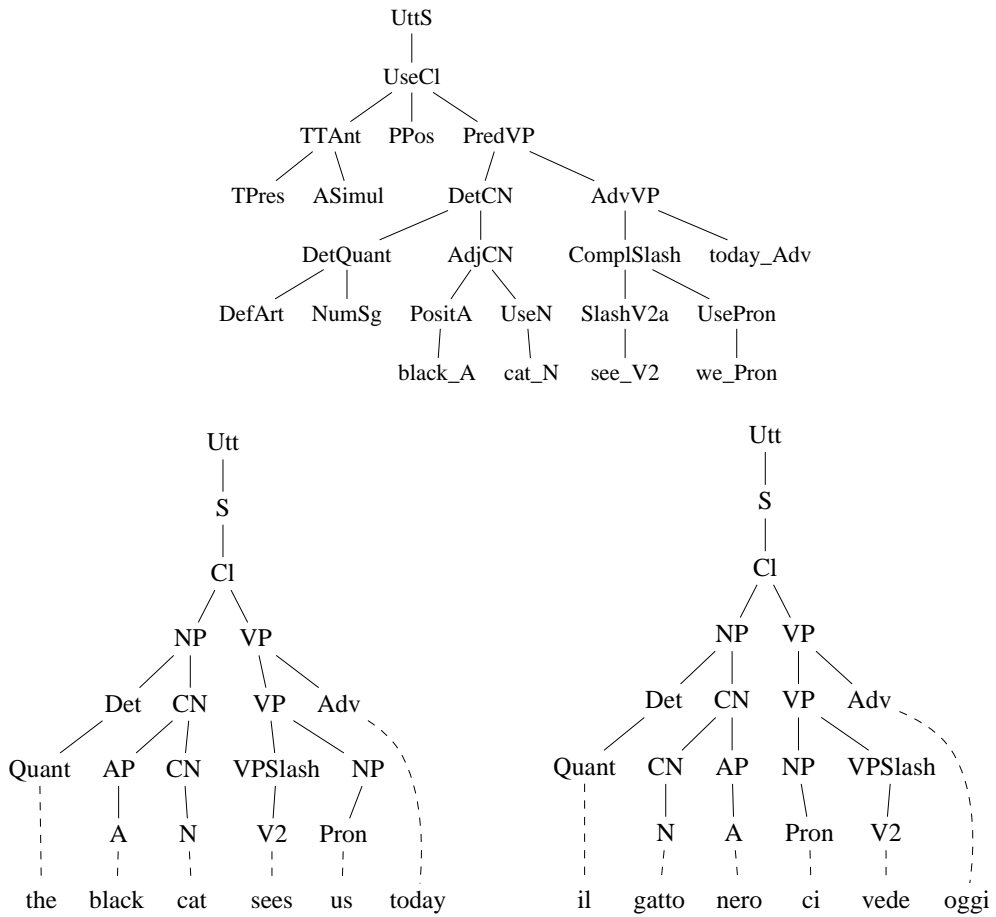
UttS
UseCl
TTAnt PPos PredVP
TPres ASimul DetCN AdvVP
DetQuant AdjCN ComplSlash today_Adv
DefArt NumSg PositA UseN SlashV2a UsePron
black_A cat_N see_V2 we_Pron

Utt
S
Cl
NP VP
Det CN VP Adv
Quant AP CN VPSlash NP
A N V2 Pron
the black cat sees us today

Utt
S
Cl
NP VP
Det CN VP Adv
Quant CN AP NP VPSlash
N A Pron V2
il gatto nero ci vede oggi